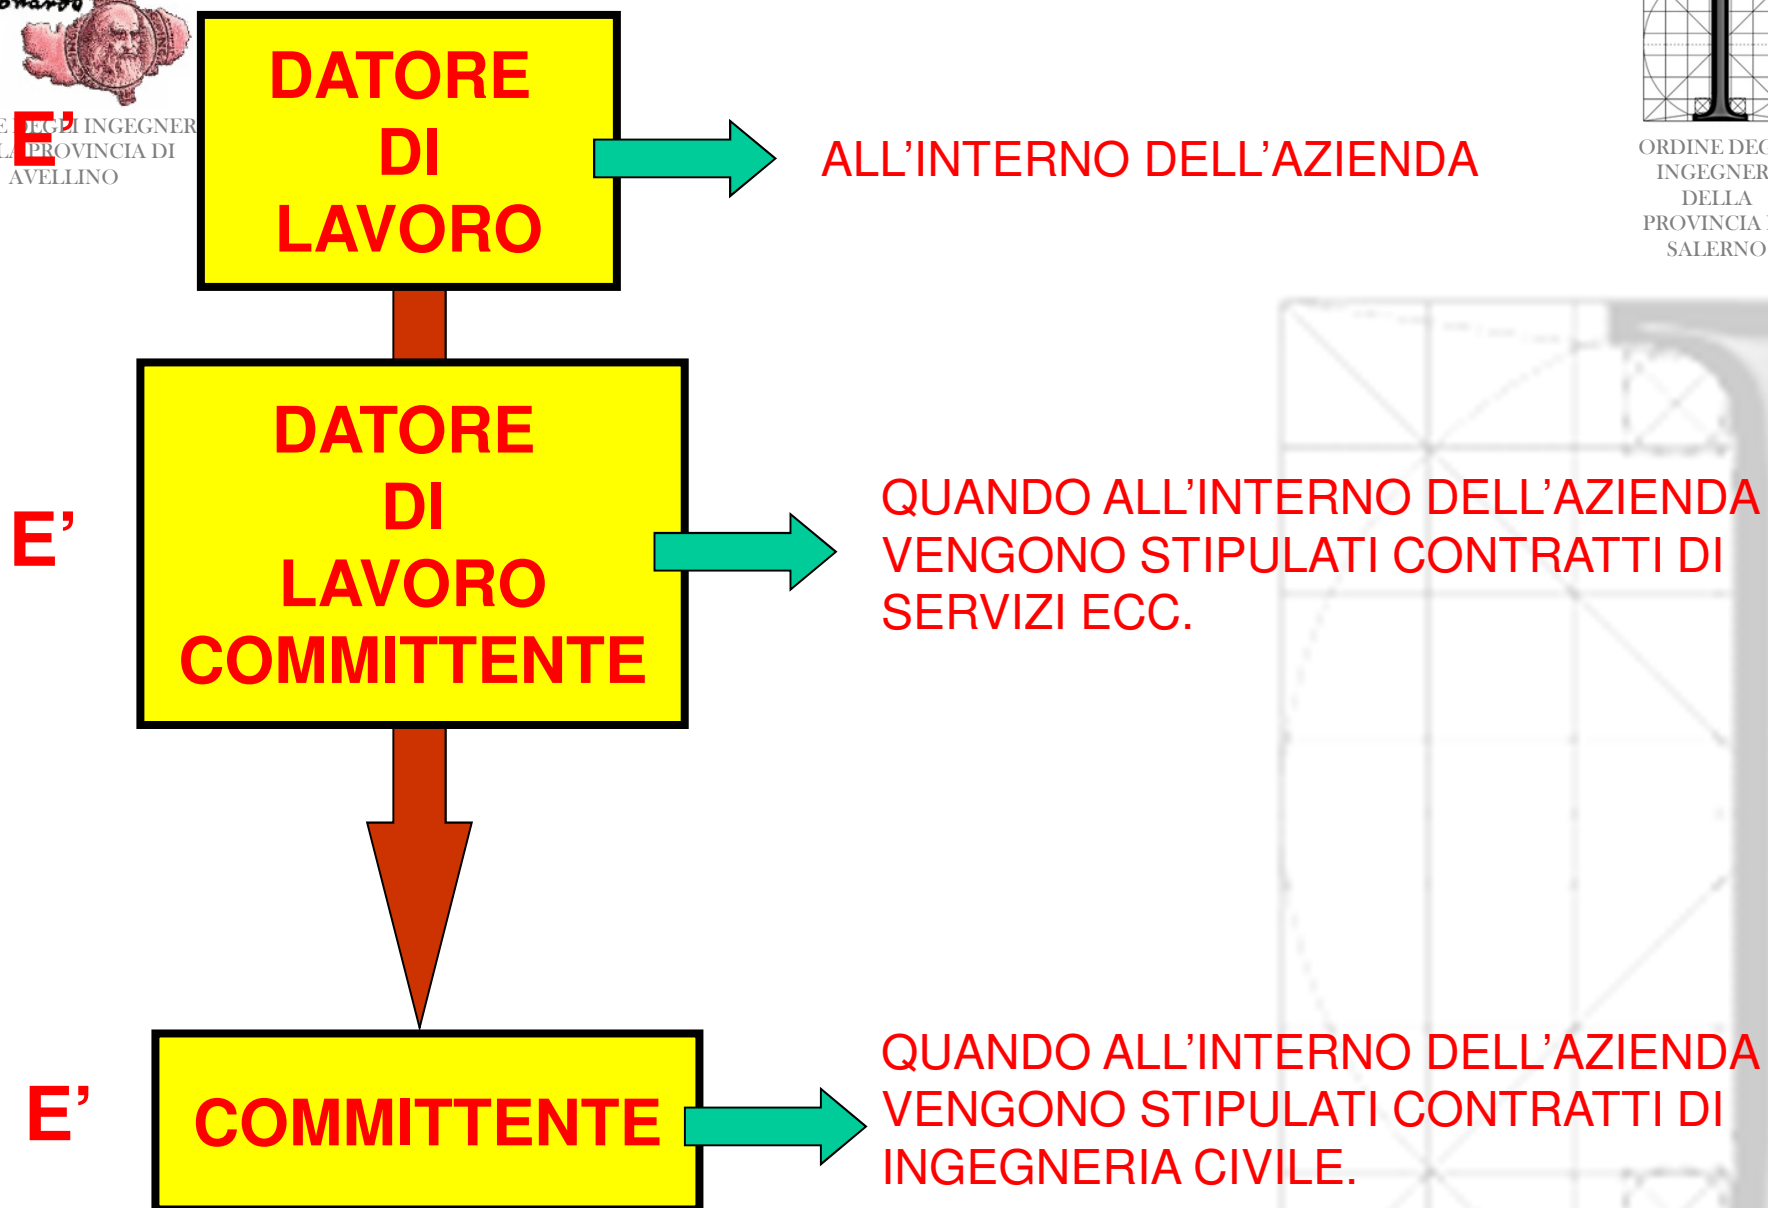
E DEGLI INGEGNERI
LA PROVINCIA DI
AVELLINO

E'

DATORE DI LAVORO

ALL'INTERNO DELL'AZIENDA

ORDINE DEG
INGEGNER
DELLA
PROVINCIA
SALERNO

E'

DATORE DI LAVORO COMMITTENTE

QUANDO ALL'INTERNO DELL'AZIENDA VENGONO STIPULATI CONTRATTI DI SERVIZI ECC.

E'

COMMITTENTE

QUANDO ALL'INTERNO DELL'AZIENDA VENGONO STIPULATI CONTRATTI DI INGEGNERIA CIVILE.